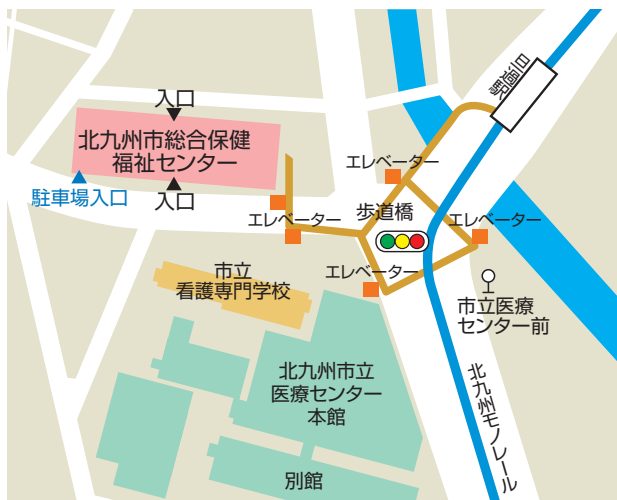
入口
北九州市総合保健
福祉センター
入口
駐車場入口
エレベーター
エレベーター
歩道橋
エレベーター
エレベーター
市立
看護専門学校
市立医療
センター前
北九州市立
医療センター
本館
別館
北九州モノレール
香春口